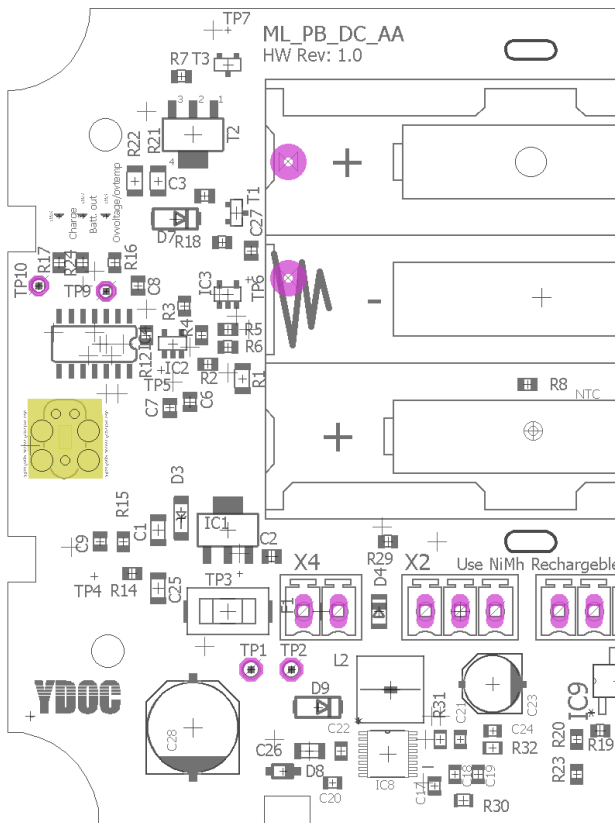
TP7
ML_PB_DC_AA
HW Rev: 1.0
R7 T3
3 2 1
R22 R21 T2
4
C3
T1
Charge
Batt. out
Ovvoltage/ovtemp
D7
R18
C27
R17
R16
TP10
TP9
C8
IC3
TP6
R3
R4
R5
R6
R12
IC2
TP5
R2
R1
C7
C6
R8
NTC
D3
R15
IC1
C1
C2
C9
R29
X4
X2
Use NiMh
Rechargeble
D4
TP4
R14
C25
TP3
F1
TP1
TP2
L2
YDOC
D9
C23
R31
C21
C24
C28
C22
IC9
R20
R19
R32
C26
D8
IC8
C17
C18
C19
R23
C20
R30